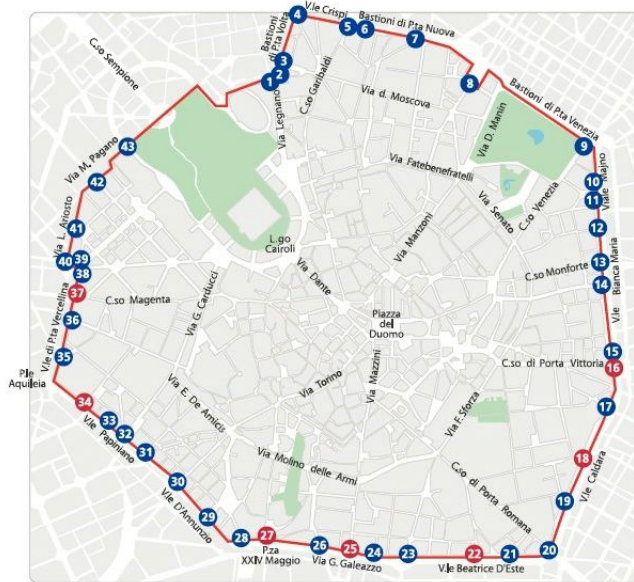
4
V.le Crispi
Bastioni di Pta Nuova
5
6
7
Bastioni di Pta Volta
3
2
1
C.so Sempione
C.so Garibaldi
Via Legnano
Via d. Moscova
8
Bastioni di Pta Venezia
Via D. Manin
9
43
Via M. Pagano
Via Fatebenefratelli
42
Viale Majno
10
11
Via Senato
C.so Venezia
41
Via L. Ariosto
L.go Cairoli
12
40
39
38
Via Manzoni
Via Dante
C.so Monforte
13
14
37
C.so Magenta
Via G. Carducci
V.le Bianca Maria
36
V.le di Pta Vercellina
Piazza del Duomo
P.le Aquileia
35
15
C.so di Porta Vittoria
16
Via E. De Amicis
Via Torino
Via Mazzini
34
17
33
V.le Papiniano
32
31
Via F. Sforza
Via Molino delle Armi
18
V.le Caldara
30
C.so di Porta Romana
19
V.le D'Annunzio
29
28
27
Pza XXIV Maggio
26
Via G. Galeazzo
25
24
23
V.le Beatrice D'Este
22
21
20